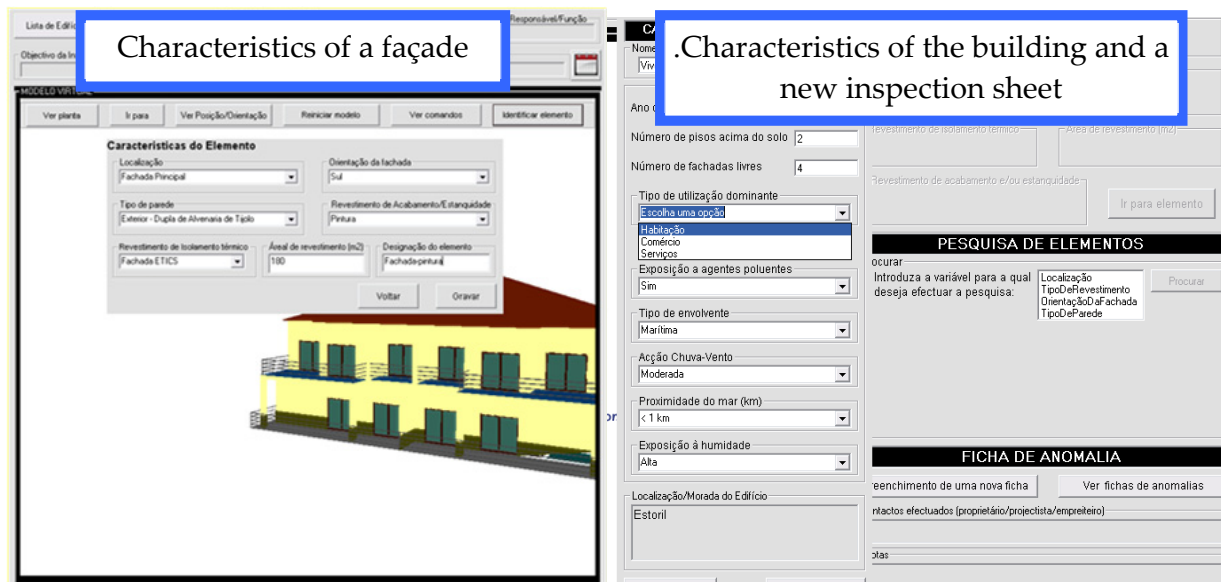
Lista de Edifí

Responsável/Função

Objectivo da In

Characteristics of a façade

MODELO VIRTUAL

Ver planta

Ir para

Ver Posição/Orientação

Reiniciar modelo

Ver comandos

Identificar elemento

Características do Elemento

Localização

Fachada Principal

Orientação da fachada

Sul

Tipo de parede

Exterior - Dupla de Alvenaria de Tijolo

Revestimento de Acabamento/Estanquidade

Pintura

Revestimento de Isolamento térmico

Fachada ETICS

Área de revestimento (m2)

180

Designação do elemento

Fachada-pintura

Voltar

Gravar

CA

Nome

Viv

.Characteristics of the building and a new inspection sheet

Ano c

Número de pisos acima do solo 2

Número de fachadas livres 4

Tipo de utilização dominante

Escolha uma opção

Habitação

Comércio

Serviços

Exposição a agentes poluentes

Sim

Tipo de envolvente

Marítima

Acção Chuva-Vento

Moderada

Proximidade do mar (km)

< 1 km

Exposição à humidade

Alta

Localização/Morada do Edifício

Estoril

Revestimento de isolamento térmico

Área de revestimento (m2)

Revestimento de acabamento e/ou estanquidade

Ir para elemento

PESQUISA DE ELEMENTOS

ocurar

Introduza a variável para a qual deseja efectuar a pesquisa:

Localização

TipoDeRevestimento

OrientaçãoDaFachada

TipoDeParede

Procurar

FICHA DE ANOMALIA

eenchimento de uma nova ficha

Ver fichas de anomalias

ntactos efectuados (proprietário/projectista/empreiteiro)

otas